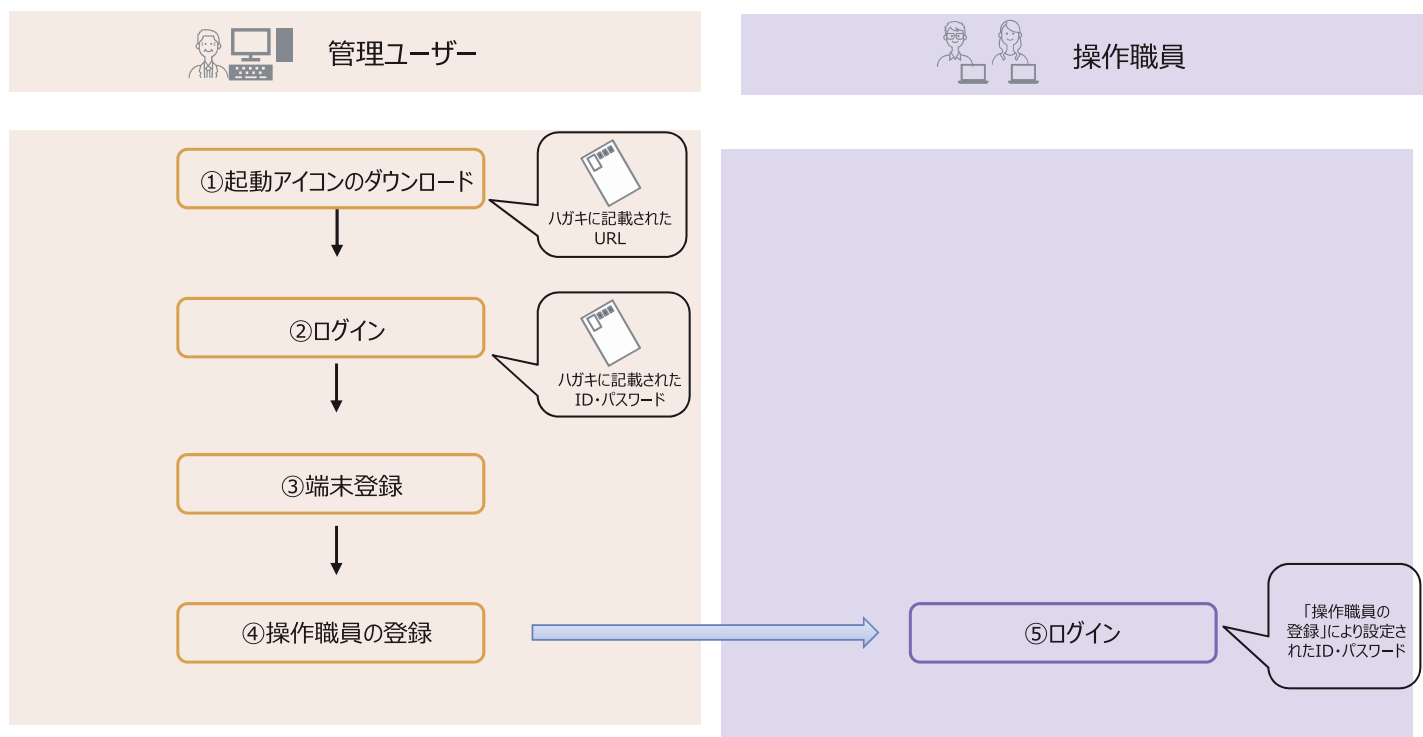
管理ユーザー

操作職員

①起動アイコンのダウンロード

ハガキに記載された URL

②ログイン

ハガキに記載された ID・パスワード

③端末登録

④操作職員の登録

⑤ログイン

「操作職員の登録」により設定されたID・パスワード